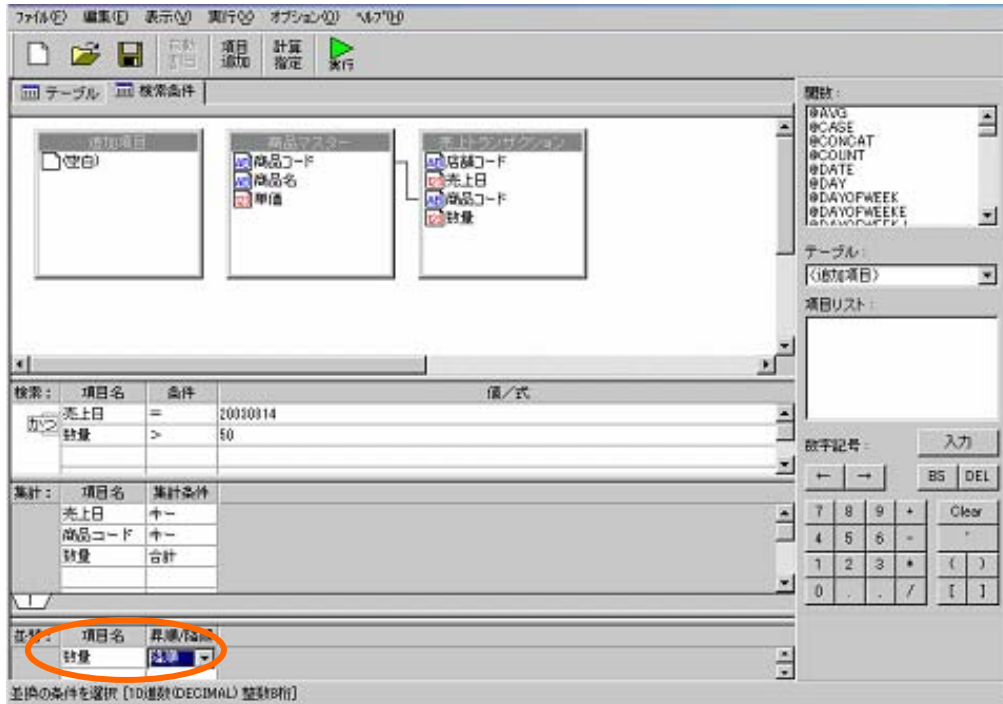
ファイル(F) 編集(E) 表示(V) 実行(X) オプション(O) ヘルプ(H)

元に戻す 項目追加 計算指定 実行

テーブル 検索条件

追加項目
(空白)

商品マスター
商品コード
商品名
単価

売上トランザクション
店舗コード
売上日
商品コード
数量

関数:
@AVG
@CASE
@CONCAT
@COUNT
@DATE
@DAY
@DAYOFWEEK
@DAYOFWEEKE

テーブル:
(追加項目)

項目リスト:

数字記号:
入力
← →
BS DEL
7 8 9 + Clear
4 5 6 - '
1 2 3 * ( )
0 . , / [ ]

| 検索: | 項目名 | 条件 | 値/式 |
|---|---|---|---|
| かつ | 売上日 | = | 20030814 |
| | 数量 | > | 50 |

| 集計: | 項目名 | 集計条件 |
|---|---|---|
| | 売上日 | キー |
| | 商品コード | キー |
| | 数量 | 合計 |

| 並替: | 項目名 | 昇順/降順 |
|---|---|---|
| | 数量 | 降順 |

並換の条件を選択 [10進数(DECIMAL) 整数8桁]